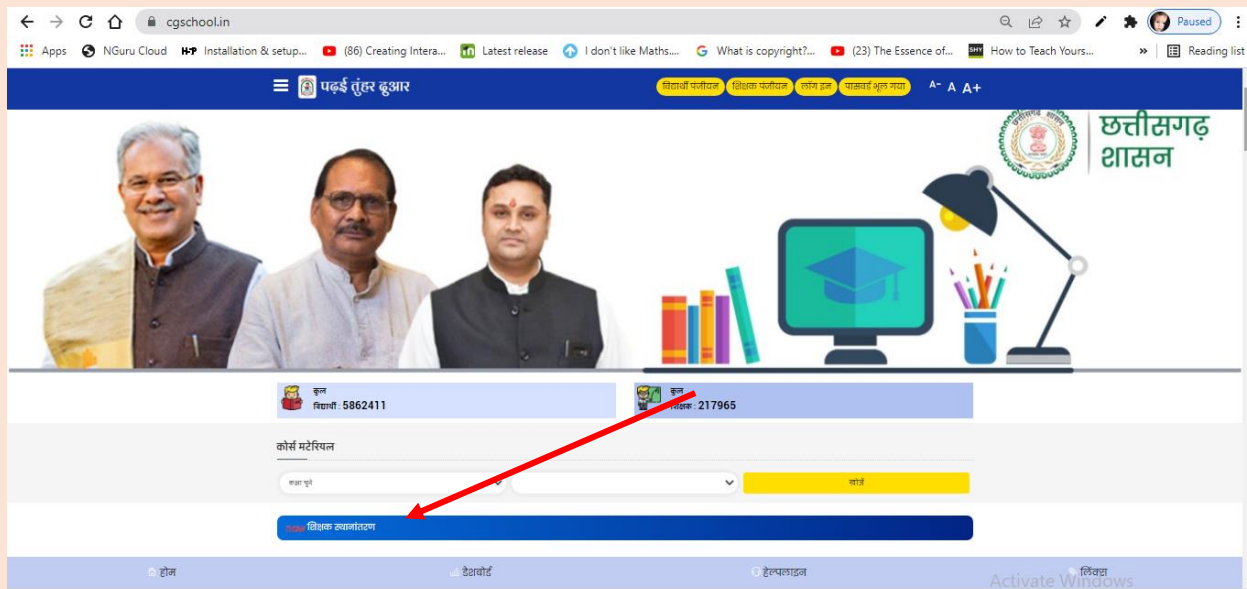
cgschool.in

Paused

Apps NGuru Cloud Installation & setup... (86) Creating Intera... Latest release I don't like Maths.... What is copyright?... (23) The Essence of... How to Teach Yours... » Reading list

पढ़ई तुंहर दुआर

विद्यार्थी पंजीयन शिक्षक पंजीयन लॉग इन पासवर्ड भूल गया A- A A+

छत्तीसगढ़ शासन

कुल विद्यार्थी : 5862411

कुल शिक्षक : 217965

कोर्स मटेरियल

कक्षा चुने

खोजें

शिक्षक स्थानांतरण

होम डैशबोर्ड हेल्पलाइन लिंक्स

Activate Windows